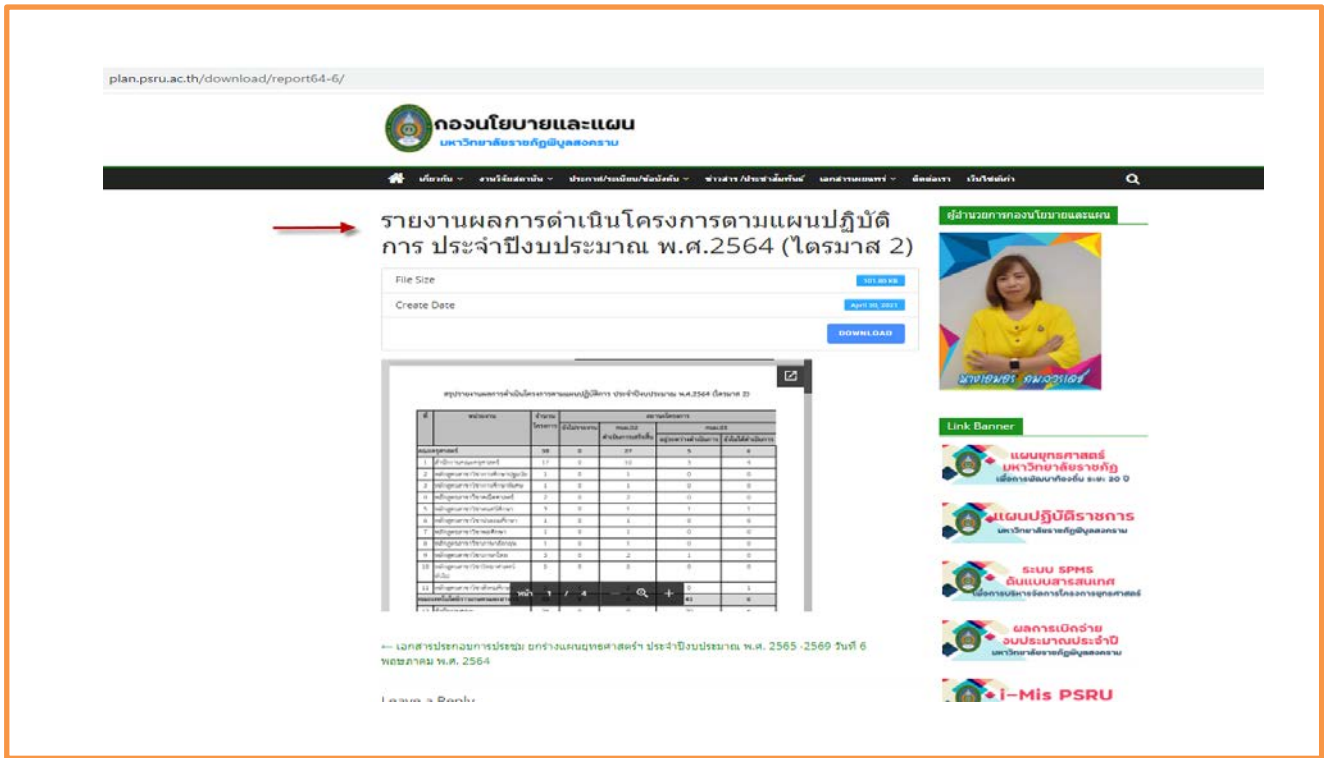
plan.psru.ac.th/download/report64-6/

กองนโยบายและแผน
มหาวิทยาลัยราชภัฏพิบูลสงคราม

เกี่ยวกับ ∨ งานวิจัยสถาบัน ∨ ประกาศ/ระเบียบ/ข้อบังคับ ∨ ข่าวสาร /ประชาสัมพันธ์ เอกสารเผยแพร่ ∨ ติดต่อเรา เว็บไซต์เก่า

รายงานผลการดำเนินโครงการตามแผนปฏิบัติการ ประจำปีงบประมาณ พ.ศ.2564 (ไตรมาส 2)

File Size 101.80 KB

Create Date April 30, 2021

DOWNLOAD

สรุปรายงานผลการดำเนินโครงการตามแผนปฏิบัติการ ประจำปีงบประมาณ พ.ศ.2564 (ไตรมาส 2)

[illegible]

หน้า 1 / 4

← เอกสารประกอบการประชุม ยกร่างแผนยุทธศาสตร์ ประจำปีงบประมาณ พ.ศ. 2565 -2569 วันที่ 6 พฤษภาคม พ.ศ. 2564

Leave a Reply

ผู้อำนวยการกองนโยบายและแผน

นางเยาวรี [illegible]

Link Banner

แผนยุทธศาสตร์ มหาวิทยาลัยราชภัฏ เพื่อการพัฒนาท้องถิ่น ระยะ 20 ปี

แผนปฏิบัติราชการ มหาวิทยาลัยราชภัฏพิบูลสงคราม

ระบบ SPMS ต้นแบบสารสนเทศ เพื่อการบริหารจัดการโครงการยุทธศาสตร์

ผลการเบิกจ่าย งบประมาณประจำปี มหาวิทยาลัยราชภัฏพิบูลสงคราม

i-Mis PSRU